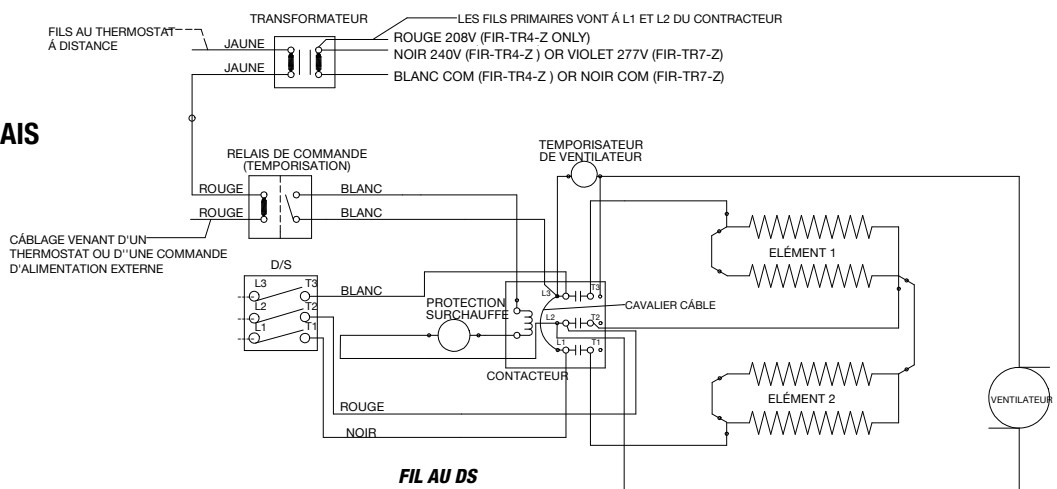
TRANSFORMATEUR

LES FILS PRIMAIRES VONT Á L1 ET L2 DU CONTRACTEUR

FILS AU THERMOSTAT Á DISTANCE

JAUNE

JAUNE

ROUGE 208V (FIR-TR4-Z ONLY)

NOIR 240V (FIR-TR4-Z ) OR VIOLET 277V (FIR-TR7-Z)

BLANC COM (FIR-TR4-Z ) OR NOIR COM (FIR-TR7-Z)

AIS

RELAIS DE COMMANDE (TEMPORISATION)

TEMPORISATEUR DE VENTILATEUR

ROUGE

BLANC

ROUGE

BLANC

CÂBLAGE VENANT D'UN THERMOSTAT OU D''UNE COMMANDE D'ALIMENTATION EXTERNE

ELÉMENT 1

D/S

L3 T3

L2 T2

L1 T1

BLANC

PROTECTION SURCHAUFFE

L3 T3

CAVALIER CÂBLE

L2 T2

L1 T1

CONTACTEUR

ELÉMENT 2

VENTILATEUR

ROUGE

NOIR

FIL AU DS